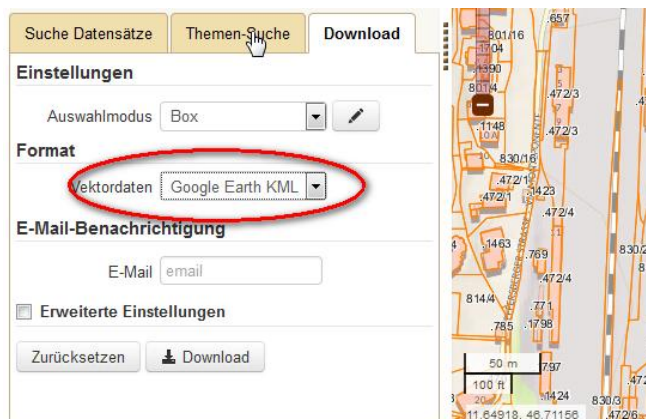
Suche Datensätze | Themen-Suche | Download

Einstellungen

Auswahlmodus Box

Format

Vektordaten Google Earth KML

E-Mail-Benachrichtigung

E-Mail email

Erweiterte Einstellungen

Zurücksetzen Download

.657
801/16
1704
1390
801/4
.472/3
.1148
.472/3
830/16
.472/1
.1423
.472/1
.472/4
.1463
.769
830/2
.472/4
814/4
.771
.785
.1798
50 m
797
100 ft
1424
830/3
11.64918, 46.71156
.472/6